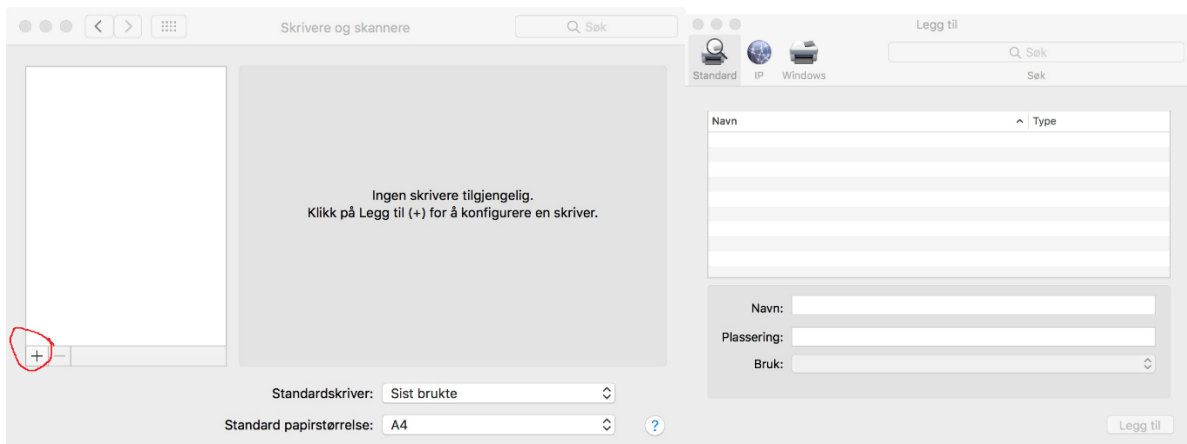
Skrivere og skannere

Søk

Ingen skrivere tilgjengelig.
Klikk på Legg til (+) for å konfigurere en skriver.

+ –

Standardskriver: Sist brukte

Standard papirstørrelse: A4

?

Legg til

Standard IP Windows

Søk

Søk

| Navn | Type |
|---|---|

Navn:

Plassering:

Bruk:

Legg til